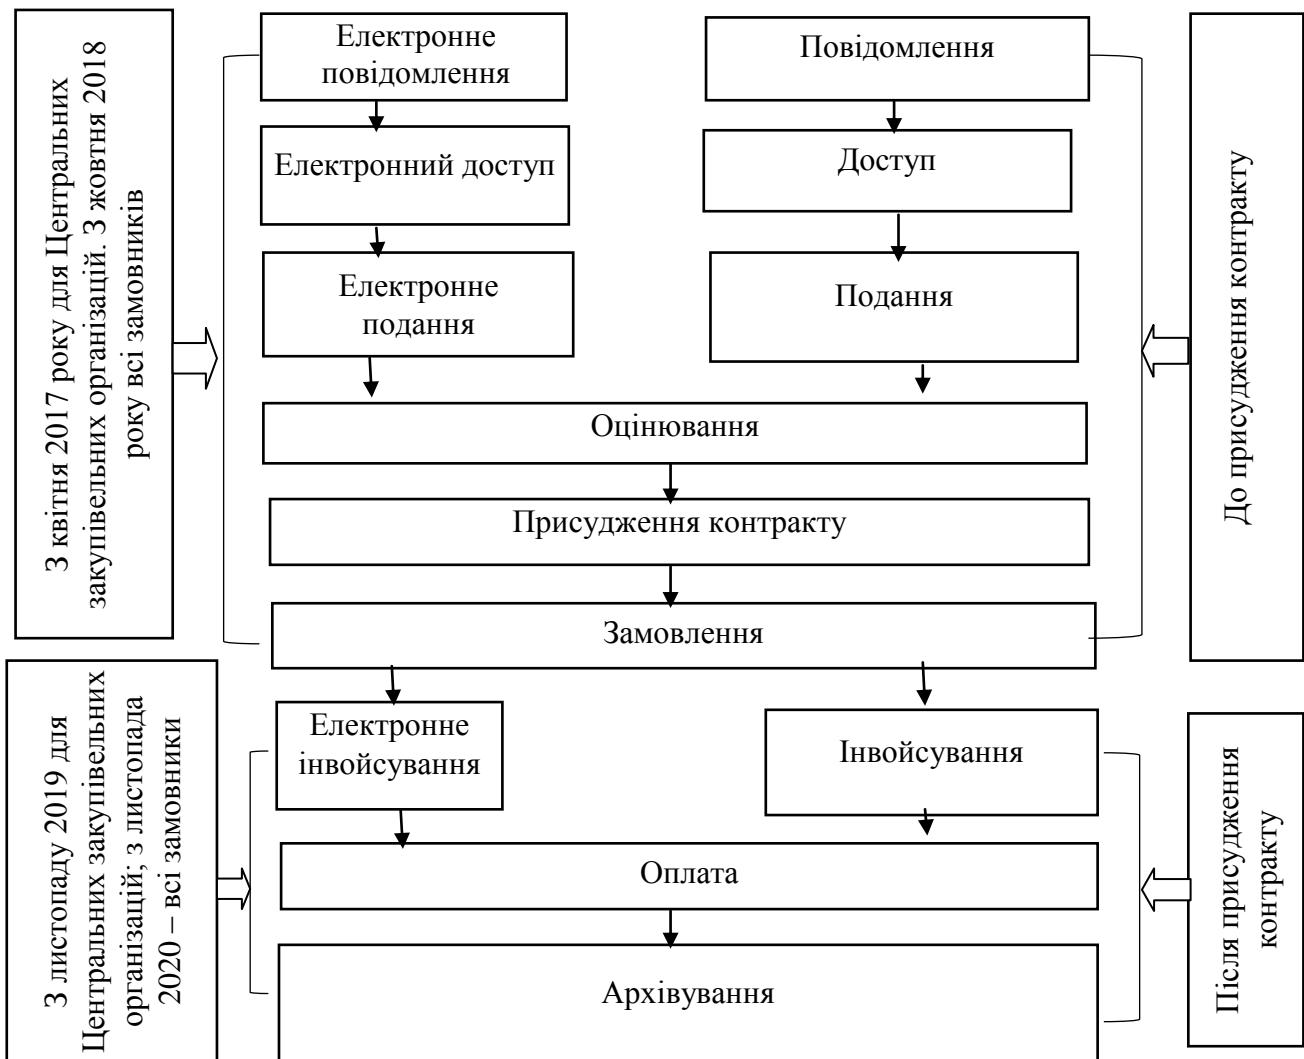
З квітня 2017 року для Центральних закупівельних організацій. З жовтня 2018 року всі замовників

Електронне повідомлення

Електронний доступ

Електронне подання

Повідомлення

Доступ

Подання

До присудження контракту

Оцінювання

Присудження контракту

Замовлення

З листопаду 2019 для Центральних закупівельних організацій; з листопада 2020 – всі замовники

Електронне інвойсування

Інвойсування

Після присудження контракту

Оплата

Архівування